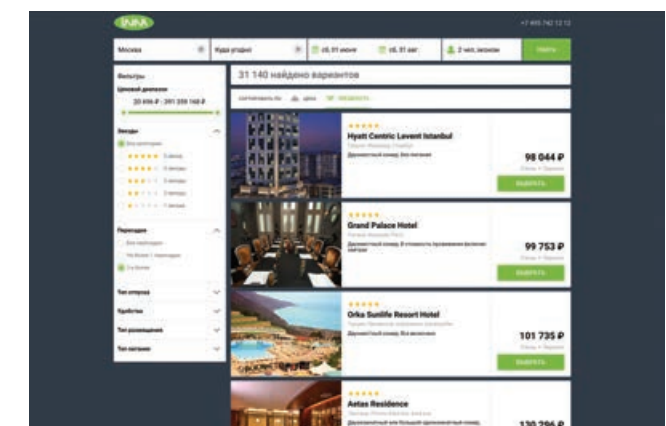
+7 495 742 12 12

Москва

Куда угодно

сб, 01 июня

сб, 01 авг

2 чел. эконом

Найти

Фильтры

Ценовой диапазон

20 696 ₽ - 391 258 168 ₽

Звезды

Все категории

5 звезд

4 звезды

3 звезды

2 звезды

1 звезда

Пересадки

Без пересадок

Не более 1 пересадки

2 и более

Тип отпуска

Удобства

Тип размещения

Тип питания

31 140 найдено вариантов

сортировать по: цена рейтинг

Hyatt Centric Levent Istanbul

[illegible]

98 044 ₽

ВЫБРАТЬ

Grand Palace Hotel

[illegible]

99 753 ₽

ВЫБРАТЬ

Orka Sunlife Resort Hotel

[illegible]

101 735 ₽

ВЫБРАТЬ

Aetas Residence

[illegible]

130 296 ₽